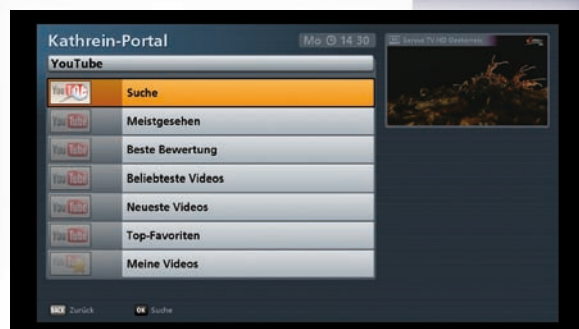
Kathrein-Portal
Mo 14:30
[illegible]
YouTube
YouTube Suche
YouTube Meistgesehen
YouTube Beste Bewertung
YouTube Beliebteste Videos
YouTube Neueste Videos
YouTube Top-Favoriten
YouTube Meine Videos
BACK Zurück
OK Suche